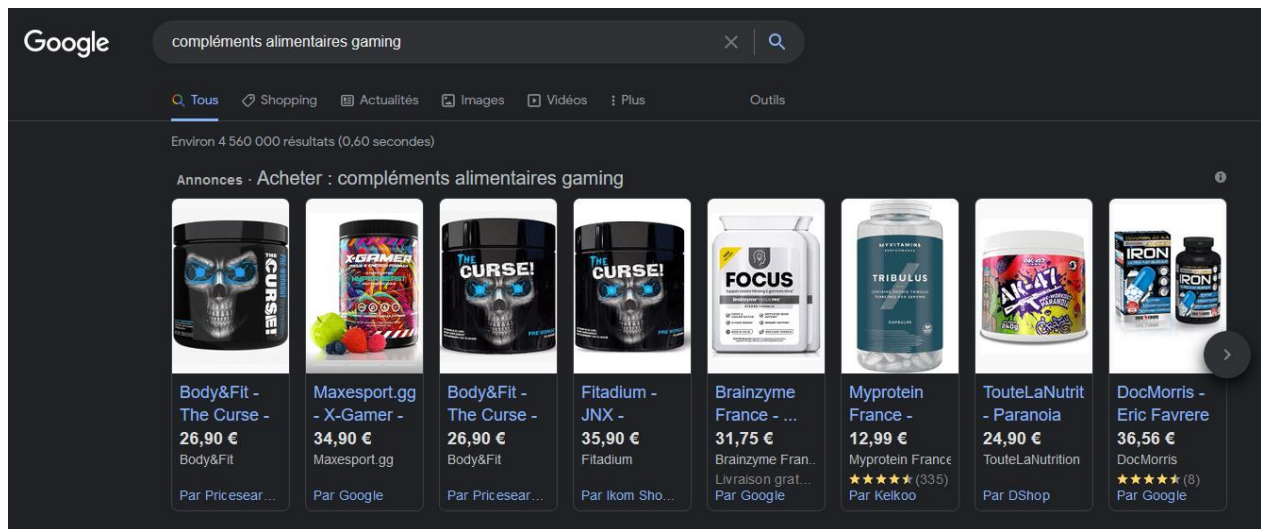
Google

compléments alimentaires gaming

Tous Shopping Actualités Images Vidéos : Plus Outils

Environ 4 560 000 résultats (0,60 secondes)

Annonces · Acheter : compléments alimentaires gaming

THE CURSE!

X-GAMER

THE CURSE!

THE CURSE!

FOCUS

MYVITAMINS TRIBULUS

AK-47

IRON

Body&Fit - The Curse -
26,90 €
Body&Fit
Par Pricesear...

Maxesport.gg - X-Gamer -
34,90 €
Maxesport.gg
Par Google

Body&Fit - The Curse -
26,90 €
Body&Fit
Par Pricesear...

Fitadium - JNX -
35,90 €
Fitadium
Par Ikom Sho...

Brainzyme France - ...
31,75 €
Brainzyme Fran...
Livraison grat...
Par Google

Myprotein France -
12,99 €
Myprotein France
★★★★★ (335)
Par Kelkoo

ToutelaNutrit - Paranoia
24,90 €
ToutelaNutrition
Par DShop

DocMorris - Eric Favrere
36,56 €
DocMorris
★★★★★ (8)
Par Google